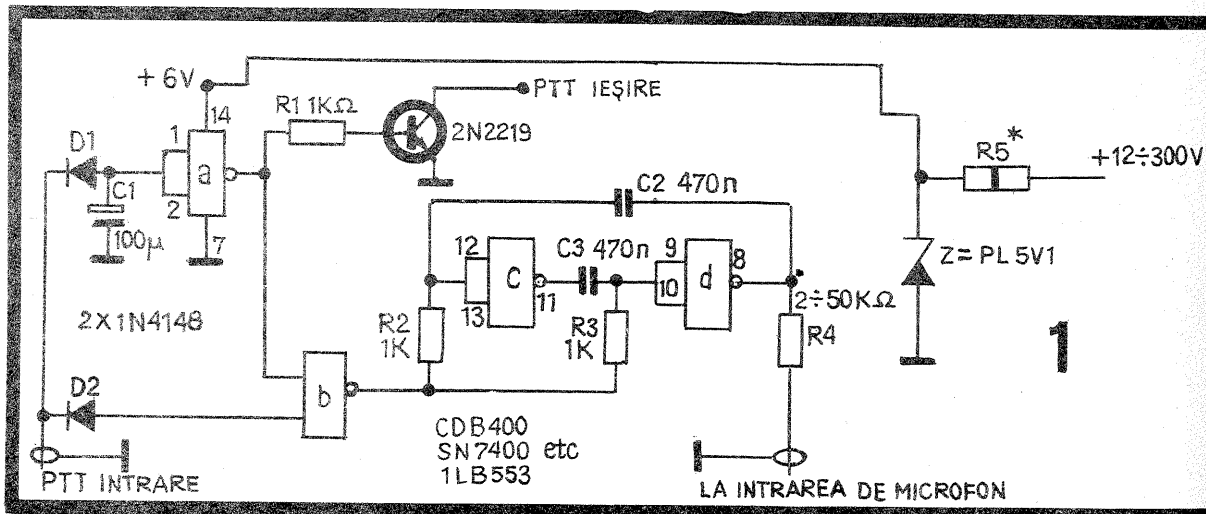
+ 6V
14
R1 1KΩ
PTT IEŞIRE
2N2219
D1
1
a
2
C1
100μ
7
C2 470n
R5*
+12÷300V
12
C
13
11
C3 470n
9
10
d
8
2÷50KΩ
Z= PL 5V1
2X1N4148
R2
1K
R3
1K
R4
1
b
D2
CDB400
SN7400 etc
1LB553
PTT INTRARE
LA INTRAREA DE MICROFON